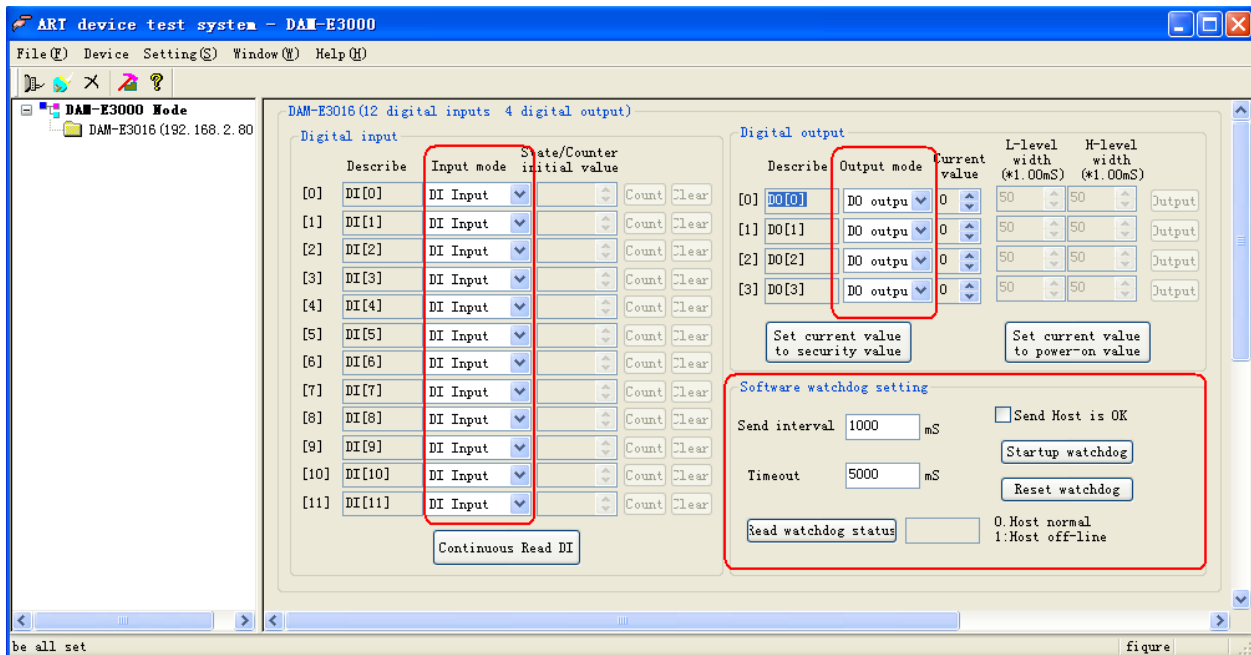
ART device test system - DAM-E3000

File(F) Device Setting(S) Window(W) Help(H)

DAM-E3000 Node
DAM-E3016(192.168.2.80

DAM-E3016(12 digital inputs 4 digital output)

Digital input

| | Describe | Input mode | State/Counter initial value | | |
|---|---|---|---|---|---|
| [0] | DI[0] | DI Input | | Count | Clear |
| [1] | DI[1] | DI Input | | Count | Clear |
| [2] | DI[2] | DI Input | | Count | Clear |
| [3] | DI[3] | DI Input | | Count | Clear |
| [4] | DI[4] | DI Input | | Count | Clear |
| [5] | DI[5] | DI Input | | Count | Clear |
| [6] | DI[6] | DI Input | | Count | Clear |
| [7] | DI[7] | DI Input | | Count | Clear |
| [8] | DI[8] | DI Input | | Count | Clear |
| [9] | DI[9] | DI Input | | Count | Clear |
| [10] | DI[10] | DI Input | | Count | Clear |
| [11] | DI[11] | DI Input | | Count | Clear |

Continuous Read DI

Digital output

| | Describe | Output mode | Current value | L-level width (*1.00mS) | H-level width (*1.00mS) | |
|---|---|---|---|---|---|---|
| [0] | DO[0] | DO outpu | 0 | 50 | 50 | Output |
| [1] | DO[1] | DO outpu | 0 | 50 | 50 | Output |
| [2] | DO[2] | DO outpu | 0 | 50 | 50 | Output |
| [3] | DO[3] | DO outpu | 0 | 50 | 50 | Output |

Set current value to security value

Set current value to power-on value

Software watchdog setting

Send interval 1000 mS

Send Host is OK

Startup watchdog

Timeout 5000 mS

Reset watchdog

Read watchdog status

0.Host normal
1:Host off-line

be all set

fiqure